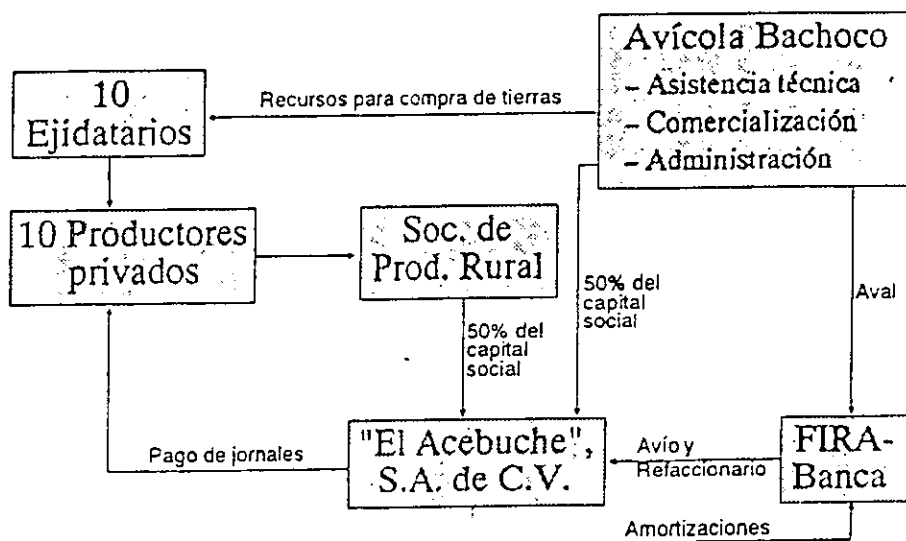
Avícola Bachoco
– Asistencia técnica
– Comercialización
– Administración

10 Ejidatarios

Recursos para compra de tierras

10 Productores privados

Soc. de Prod. Rural

50% del capital social

50% del capital social

Aval

"El Acebuche", S.A. de C.V.

Pago de jornales

Avío y Refaccionario

FIRA-Banca

Amortizaciones